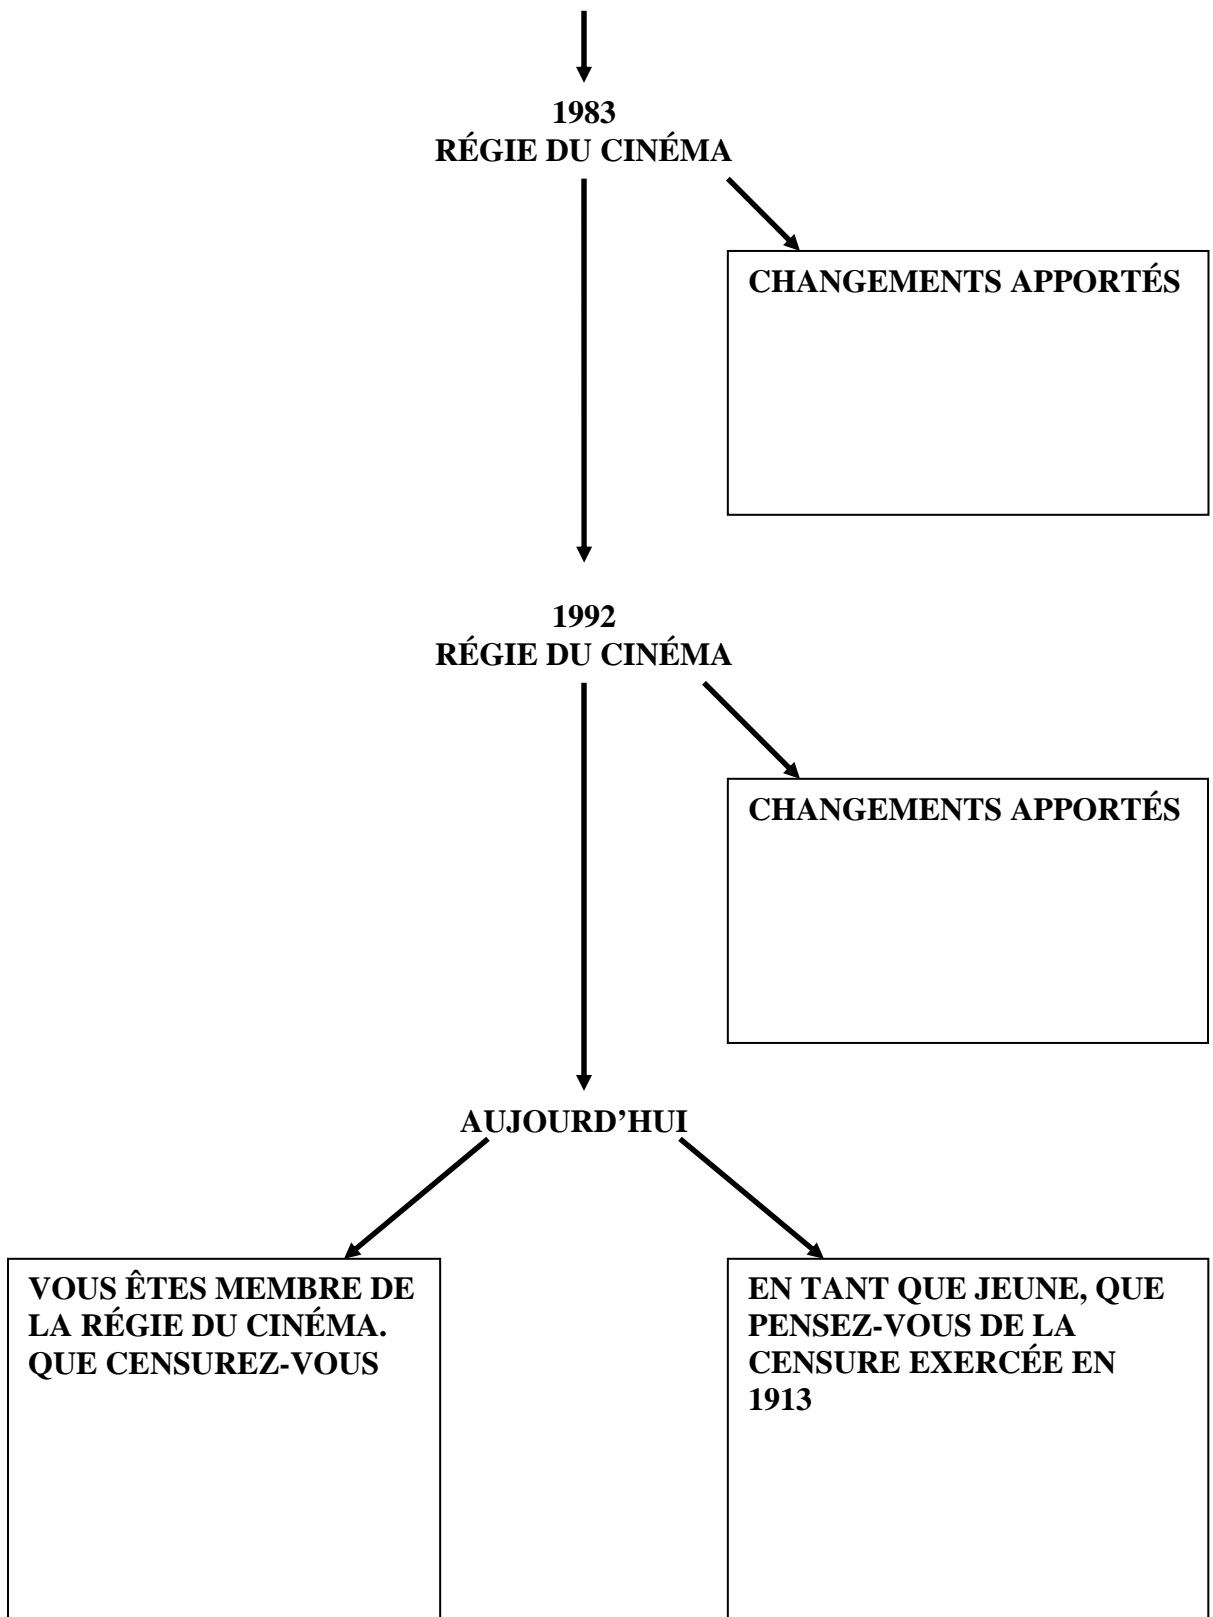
1983
RÉGIE DU CINÉMA

CHANGEMENTS APPORTÉS

1992
RÉGIE DU CINÉMA

CHANGEMENTS APPORTÉS

AUJOURD'HUI

VOUS ÊTES MEMBRE DE LA RÉGIE DU CINÉMA. QUE CENSUREZ-VOUS

EN TANT QUE JEUNE, QUE PENSEZ-VOUS DE LA CENSURE EXERCÉE EN 1913